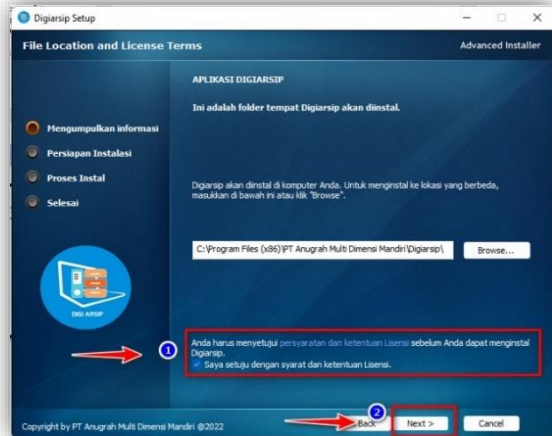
Digiarsip Setup

File Location and License Terms

Advanced Installer

APLIKASI DIGIARSIP

Ini adalah folder tempat Digiarsip akan diinstal.

Mengumpulkan informasi

Persiapan Instalasi

Proses Instal

Selesai

Digiarsip akan diinstal di komputer Anda. Untuk menginstal ke lokasi yang berbeda, masukkan di bawah ini atau klik "Browse".

C:\Program Files (x86)\PT Anugrah Multi Dimensi Mandiri\Digiarsip\

Browse...

DIGI ARSIP

1

Anda harus menyetujui persyaratan dan ketentuan Lisensi sebelum Anda dapat menginstal Digiarsip.

Saya setuju dengan syarat dan ketentuan Lisensi.

2

Copyright by PT Anugrah Multi Dimensi Mandiri @2022

< Back

Next >

Cancel